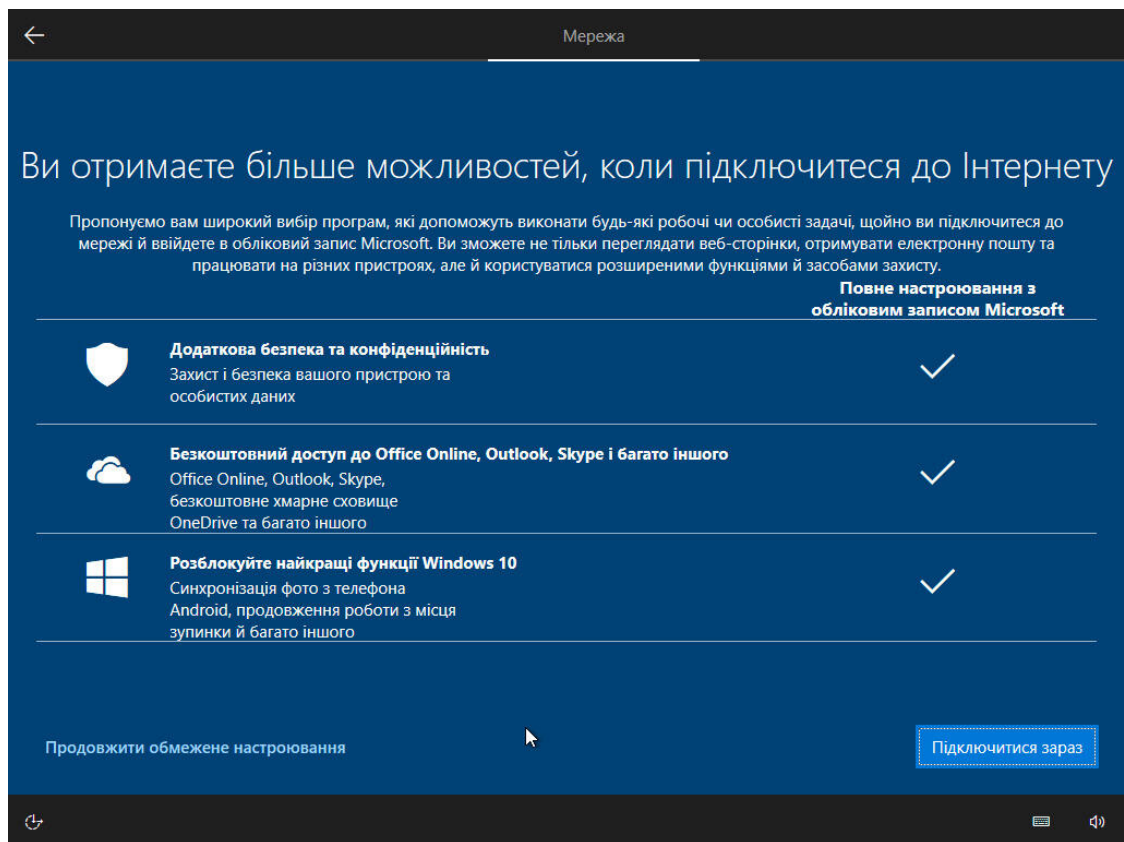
Мережа

Ви отримаєте більше можливостей, коли підключитеся до Інтернету

Пропонуємо вам широкий вибір програм, які допоможуть виконати будь-які робочі чи особисті задачі, щойно ви підключитеся до мережі й ввійдете в обліковий запис Microsoft. Ви зможете не тільки переглядати веб-сторінки, отримувати електронну пошту та працювати на різних пристроях, але й користуватися розширеними функціями й засобами захисту.

Повне настроювання з обліковим записом Microsoft

Додаткова безпека та конфіденційність
Захист і безпека вашого пристрою та особистих даних

Безкоштовний доступ до Office Online, Outlook, Skype і багато іншого
Office Online, Outlook, Skype, безкоштовне хмарне сховище OneDrive та багато іншого

Розблокуйте найкращі функції Windows 10
Синхронізація фото з телефона Android, продовження роботи з місця зупинки й багато іншого

Продовжити обмежене настроювання

Підключитися зараз